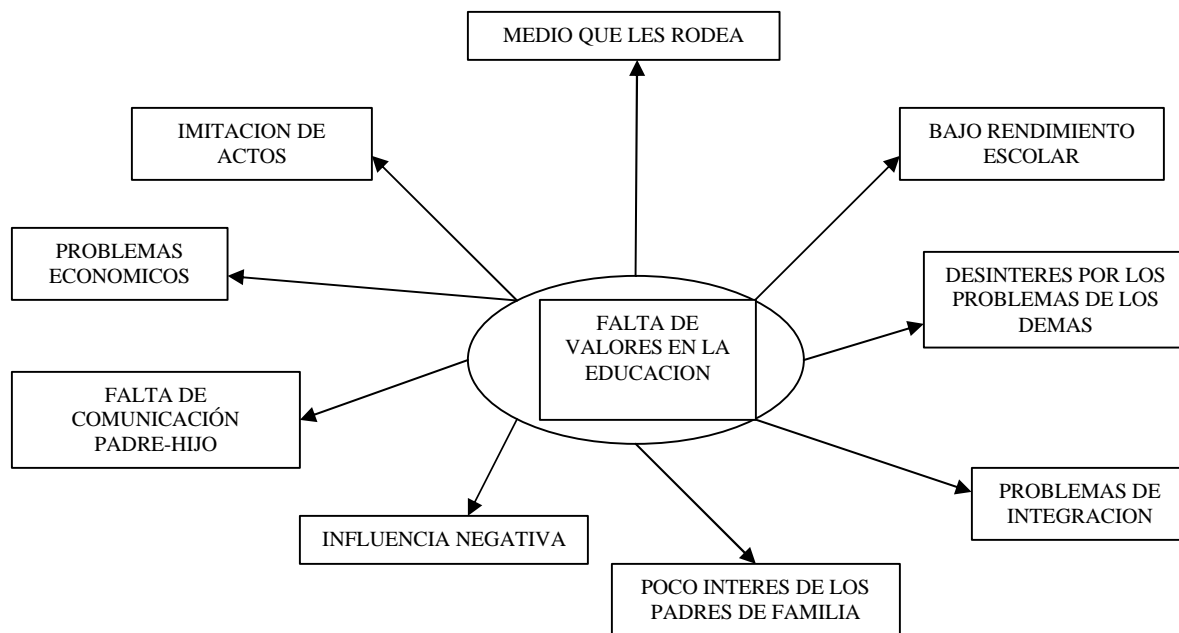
MEDIO QUE LES RODEA

IMITACION DE ACTOS

BAJO RENDIMIENTO ESCOLAR

PROBLEMAS ECONOMICOS

DESINTERES POR LOS PROBLEMAS DE LOS DEMAS

FALTA DE VALORES EN LA EDUCACION

FALTA DE COMUNICACIÓN PADRE-HIJO

PROBLEMAS DE INTEGRACION

INFLUENCIA NEGATIVA

POCO INTERES DE LOS PADRES DE FAMILIA